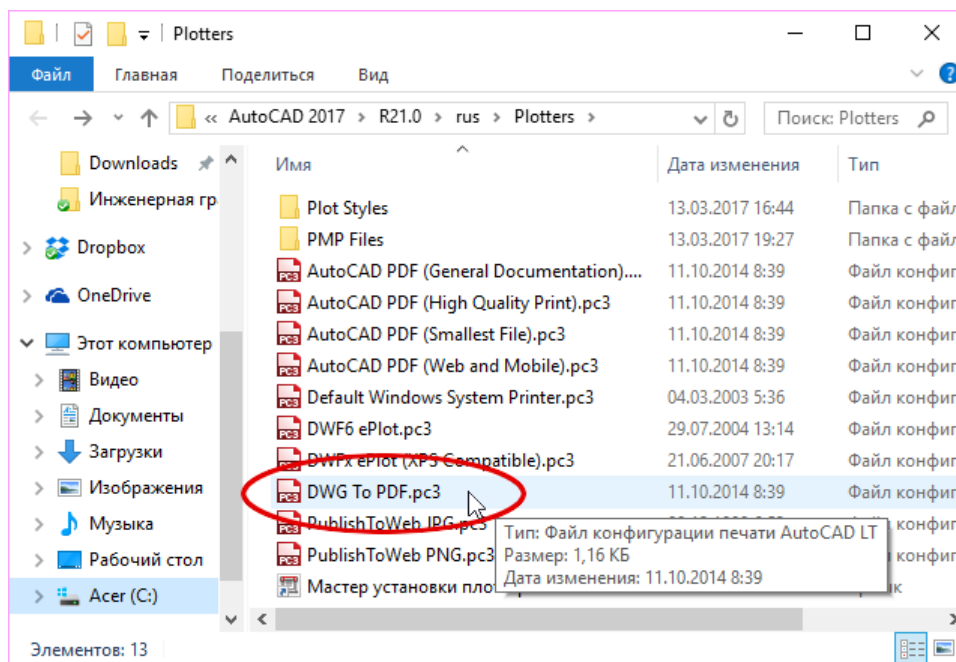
Plotters

Файл Главная Поделиться Вид

« AutoCAD 2017 › R21.0 › rus › Plotters ›

Поиск: Plotters

Downloads
Инженерная гр
Dropbox
OneDrive
Этот компьютер
Видео
Документы
Загрузки
Изображения
Музыка
Рабочий стол
Acer (C:)

| Имя | Дата изменения | Тип |
|---|---|---|
| Plot Styles | 13.03.2017 16:44 | Папка с фай |
| PMP Files | 13.03.2017 19:27 | Папка с фай |
| AutoCAD PDF (General Documentation).... | 11.10.2014 8:39 | Файл конфи |
| AutoCAD PDF (High Quality Print).pc3 | 11.10.2014 8:39 | Файл конфи |
| AutoCAD PDF (Smallest File).pc3 | 11.10.2014 8:39 | Файл конфи |
| AutoCAD PDF (Web and Mobile).pc3 | 11.10.2014 8:39 | Файл конфи |
| Default Windows System Printer.pc3 | 04.03.2003 5:36 | Файл конфи |
| DWF6 ePlot.pc3 | 29.07.2004 13:14 | Файл конфи |
| DWFx ePlot (XPS Compatible).pc3 | 21.06.2007 20:17 | Файл конфи |
| DWG To PDF.pc3 | 11.10.2014 8:39 | Файл конфи |
| PublishToWeb JPG.pc3 | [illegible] | Файл конфи |
| PublishToWeb PNG.pc3 | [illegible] | Файл конфи |
| Мастер установки пло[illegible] | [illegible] | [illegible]к |

Тип: Файл конфигурации печати AutoCAD LT
Размер: 1,16 КБ
Дата изменения: 11.10.2014 8:39

Элементов: 13